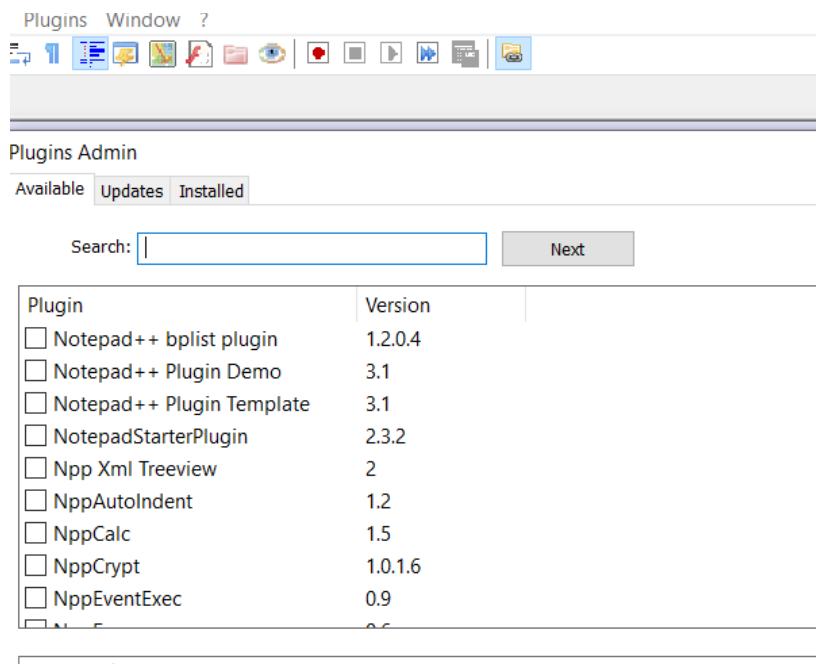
Plugins Window ?

Plugins Admin

Available Updates Installed

Search: 

Next

| Plugin | Version |
|---|---|
| Notepad++ bplist plugin | 1.2.0.4 |
| Notepad++ Plugin Demo | 3.1 |
| Notepad++ Plugin Template | 3.1 |
| NotepadStarterPlugin | 2.3.2 |
| Npp Xml Treeview | 2 |
| NppAutoIndent | 1.2 |
| NppCalc | 1.5 |
| NppCrypt | 1.0.1.6 |
| NppEventExec | 0.9 |
| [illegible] | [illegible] |